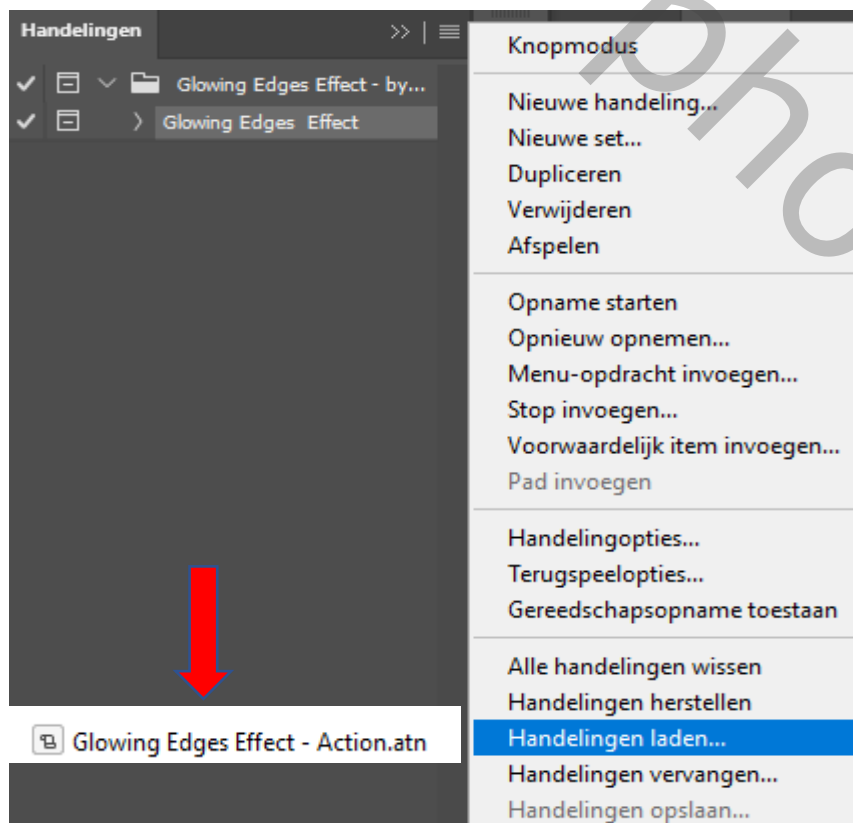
Handelingen

Glowing Edges Effect - by...
Glowing Edges Effect

Knopmodus

Nieuwe handeling...
Nieuwe set...
Dupliceren
Verwijderen
Afspelen

Opname starten
Opnieuw opnemen...
Menu-opdracht invoegen...
Stop invoegen...
Voorwaardelijk item invoegen...
Pad invoegen

Handelingopties...
Terugspeelopties...
Gereedschapsopname toestaan

Alle handelingen wissen
Handelingen herstellen
Handelingen laden...
Handelingen vervangen...
Handelingen opslaan...

Glowing Edges Effect - Action.atn